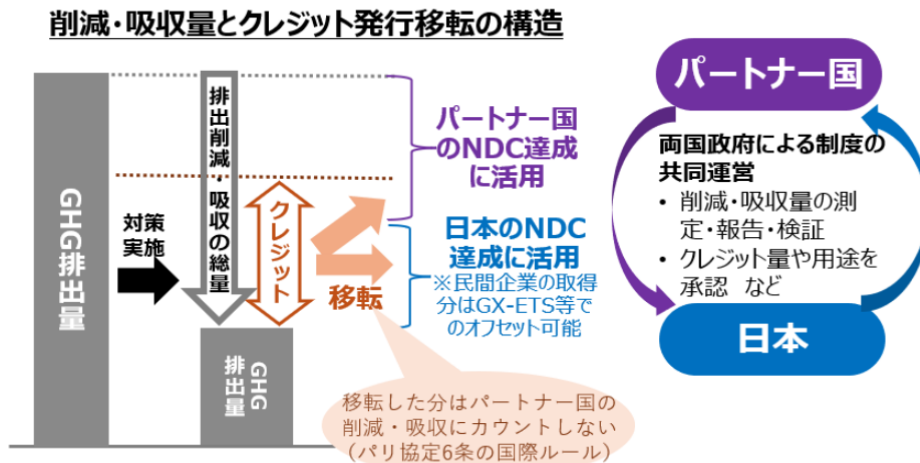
削減・吸収量とクレジット発行移転の構造

GHG排出量

対策実施

排出削減・吸収の総量

クレジット

移転

GHG排出量

パートナー国のNDC達成に活用

日本のNDC達成に活用
※民間企業の取得分はGX-ETS等でのオフセット可能

移転した分はパートナー国の削減・吸収にカウントしない（パリ協定6条の国際ルール）

パートナー国

両国政府による制度の共同運営
• 削減・吸収量の測定・報告・検証
• クレジット量や用途を承認　など

日本